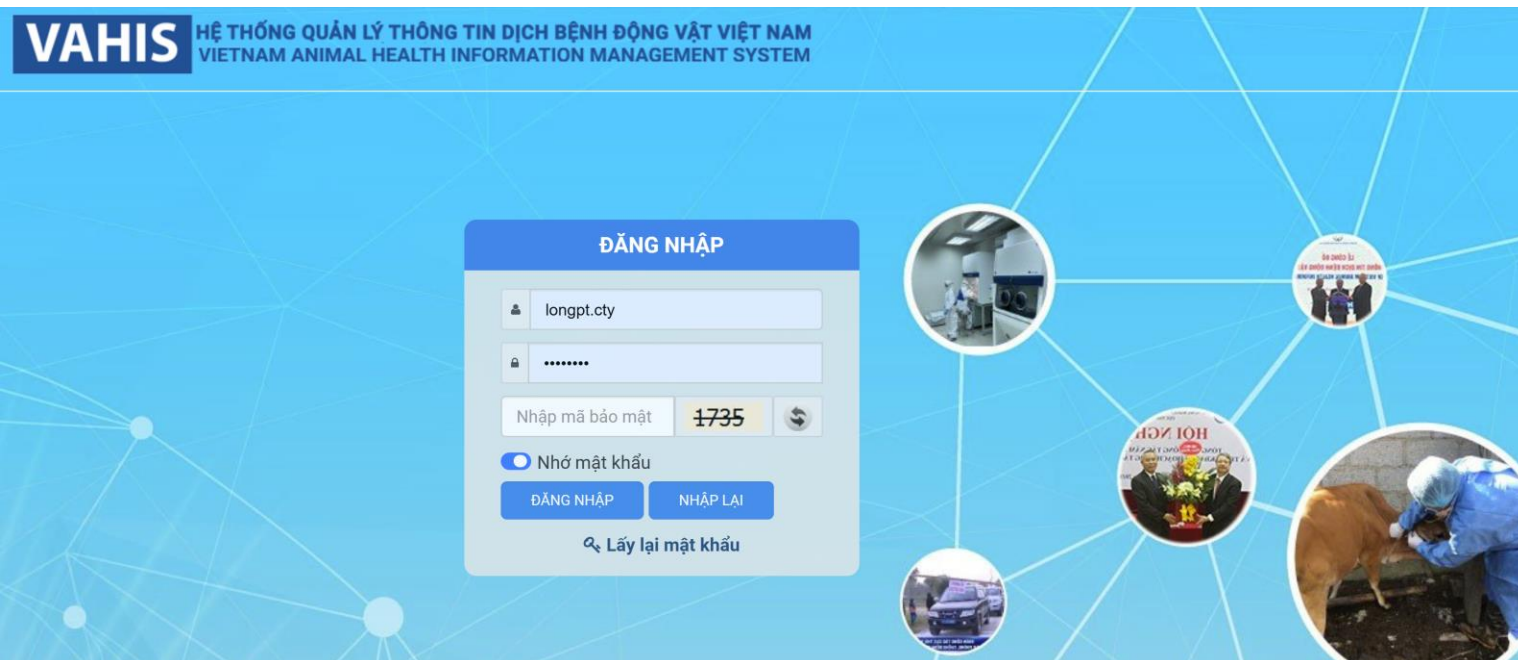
VAHIS HỆ THỐNG QUẢN LÝ THÔNG TIN DỊCH BỆNH ĐỘNG VẬT VIỆT NAM
VIETNAM ANIMAL HEALTH INFORMATION MANAGEMENT SYSTEM

ĐĂNG NHẬP

longpt.cty

••••••••

Nhập mã bảo mật

1735

Nhớ mật khẩu

ĐĂNG NHẬP

NHẬP LẠI

Lấy lại mật khẩu

HỘI NGHỊ